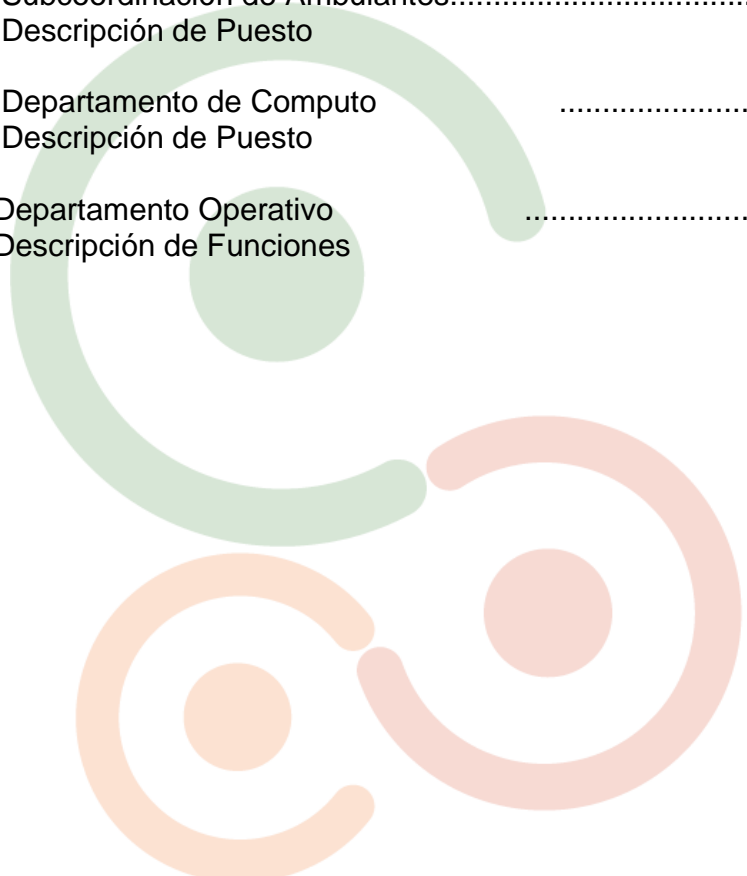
Subcoordinación de Ambulantes.......................................
Descripción de Puesto

Departamento de Computo ......................
Descripción de Puesto

Departamento Operativo ..........................
Descripción de Funciones